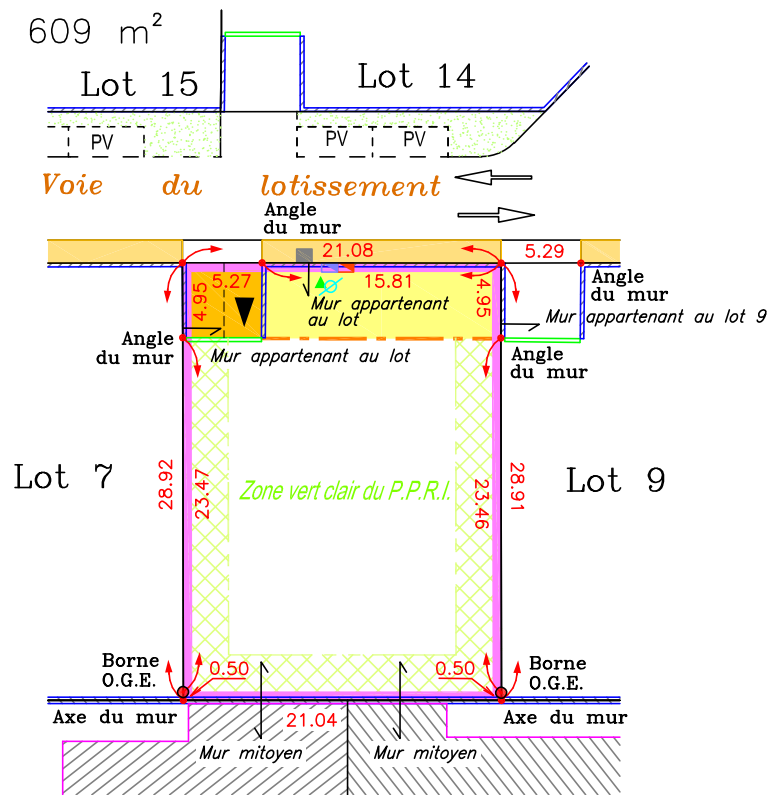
609 m²

Lot 15

Lot 14

PV

PV

PV

Voie du lotissement

Angle du mur

21.08

5.29

5.27

15.81

4.95

4.95

Mur appartenant au lot

Angle du mur

Mur appartenant au lot 9

Angle du mur

Mur appartenant au lot

Angle du mur

Lot 7

28.92

23.47

Zone vert clair du P.P.R.I.

23.46

28.91

Lot 9

Borne O.G.E.

0.50

0.50

Borne O.G.E.

Axe du mur

21.04

Axe du mur

Mur mitoyen

Mur mitoyen